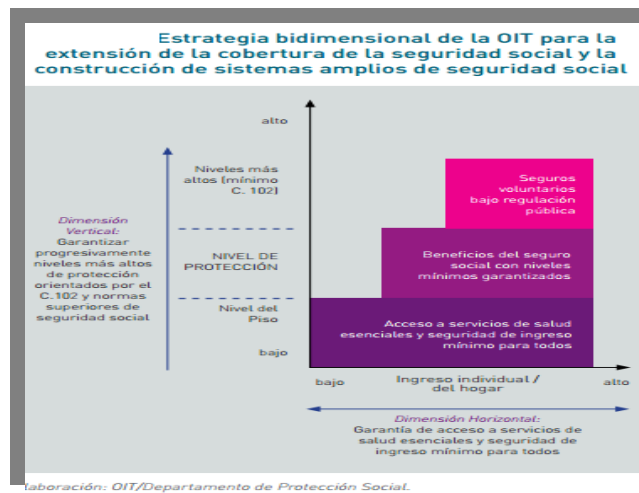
Estrategia bidimensional de la OIT para la extensión de la cobertura de la seguridad social y la construcción de sistemas amplios de seguridad social

alto

Niveles más altos (mínimo C. 102)

Dimensión Vertical: Garantizar progresivamente niveles más altos de protección orientados por el C.102 y normas superiores de seguridad social

NIVEL DE PROTECCIÓN

Nivel del Piso

bajo

Seguros voluntarios bajo regulación pública

Beneficios del seguro social con niveles mínimos garantizados

Acceso a servicios de salud esenciales y seguridad de ingreso mínimo para todos

bajo

Ingreso individual / del hogar

alto

Dimensión Horizontal: Garantía de acceso a servicios de salud esenciales y seguridad de ingreso mínimo para todos

laboración: OIT/Departamento de Protección Social.